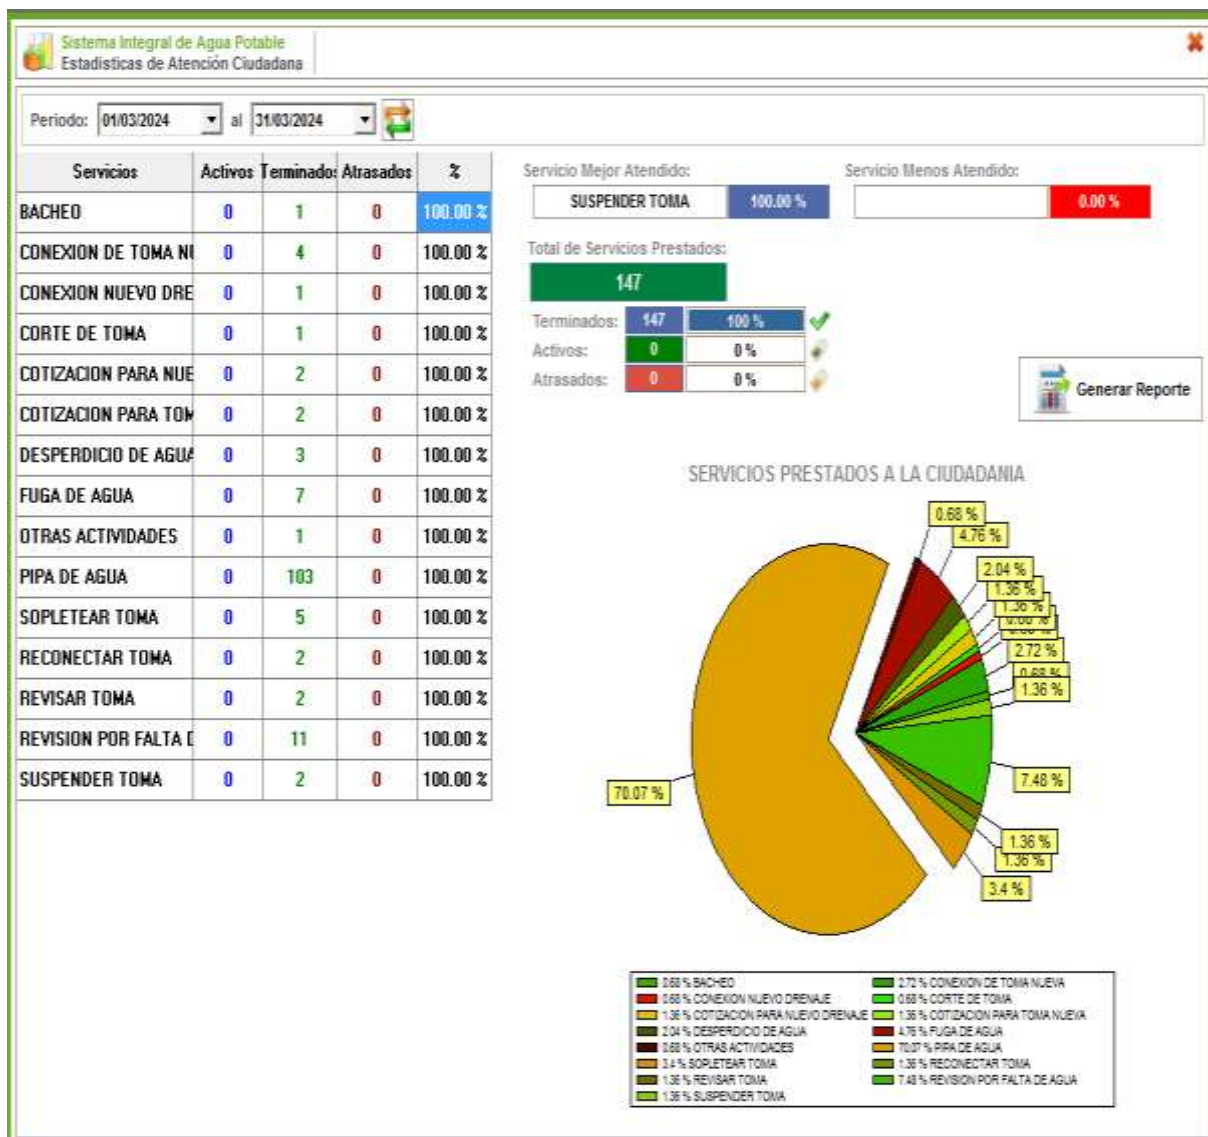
Sistema Integral de Agua Potable
Estadisticas de Atención Ciudadana

Periodo: 01/03/2024 al 31/03/2024

| Servicios | Activos | Terminados | Atrasados | % |
|---|---|---|---|---|
| BACHEO | 0 | 1 | 0 | 100.00 % |
| CONEXION DE TOMA NU | 0 | 4 | 0 | 100.00 % |
| CONEXION NUEVO DRE | 0 | 1 | 0 | 100.00 % |
| CORTE DE TOMA | 0 | 1 | 0 | 100.00 % |
| COTIZACION PARA NUE | 0 | 2 | 0 | 100.00 % |
| COTIZACION PARA TOM | 0 | 2 | 0 | 100.00 % |
| DESPERDICIO DE AGUA | 0 | 3 | 0 | 100.00 % |
| FUGA DE AGUA | 0 | 7 | 0 | 100.00 % |
| OTRAS ACTIVIDADES | 0 | 1 | 0 | 100.00 % |
| PIPA DE AGUA | 0 | 103 | 0 | 100.00 % |
| SOPLETEAR TOMA | 0 | 5 | 0 | 100.00 % |
| RECONECTAR TOMA | 0 | 2 | 0 | 100.00 % |
| REVISAR TOMA | 0 | 2 | 0 | 100.00 % |
| REVISION POR FALTA D | 0 | 11 | 0 | 100.00 % |
| SUSPENDER TOMA | 0 | 2 | 0 | 100.00 % |

Servicio Mejor Atendido:
SUSPENDER TOMA 100.00 %
Servicio Menos Atendido:
0.00 %

Total de Servicios Prestados:
147
Terminados: 147 100 %
Activos: 0 0 %
Atrasados: 0 0 %

Generar Reporte

SERVICIOS PRESTADOS A LA CIUDADANIA

0.68 %
4.76 %
2.04 %
1.36 %
1.36 %
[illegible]
2.72 %
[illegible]
1.36 %
7.48 %
1.36 %
1.36 %
3.4 %
70.07 %

0.68 % BACHEO
2.72 % CONEXION DE TOMA NUEVA
0.68 % CONEXION NUEVO DRENAJE
0.68 % CORTE DE TOMA
1.36 % COTIZACION PARA NUEVO DRENAJE
1.36 % COTIZACION PARA TOMA NUEVA
2.04 % DESPERDICIO DE AGUA
4.76 % FUGA DE AGUA
0.68 % OTRAS ACTIVIDADES
70.07 % PIPA DE AGUA
3.4 % SOPLETEAR TOMA
1.36 % RECONECTAR TOMA
1.36 % REVISAR TOMA
7.48 % REVISION POR FALTA DE AGUA
1.36 % SUSPENDER TOMA